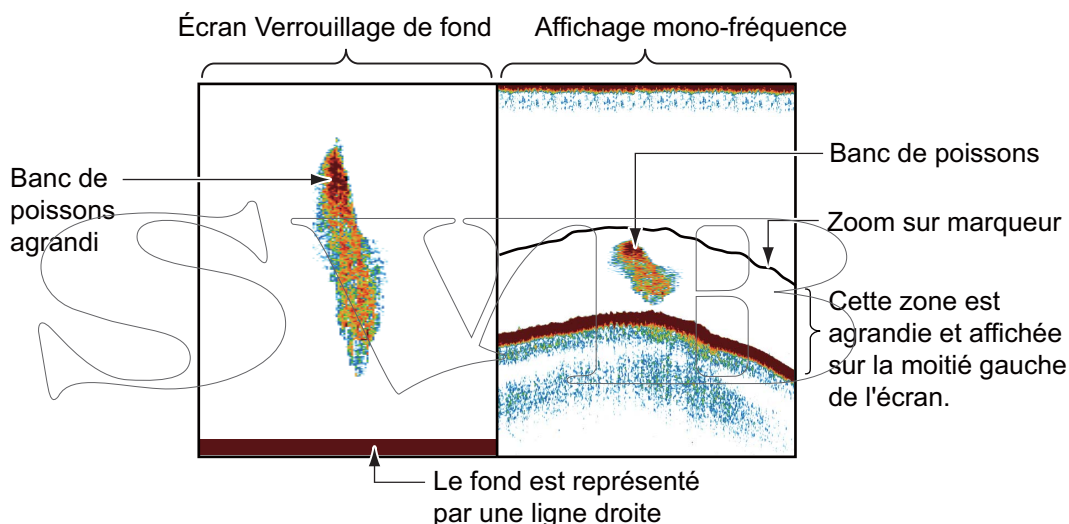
Écran Verrouillage de fond

Affichage mono-fréquence

Banc de poissons agrandi

Banc de poissons

Zoom sur marqueur

Cette zone est agrandie et affichée sur la moitié gauche de l'écran.

Le fond est représenté par une ligne droite

SVB